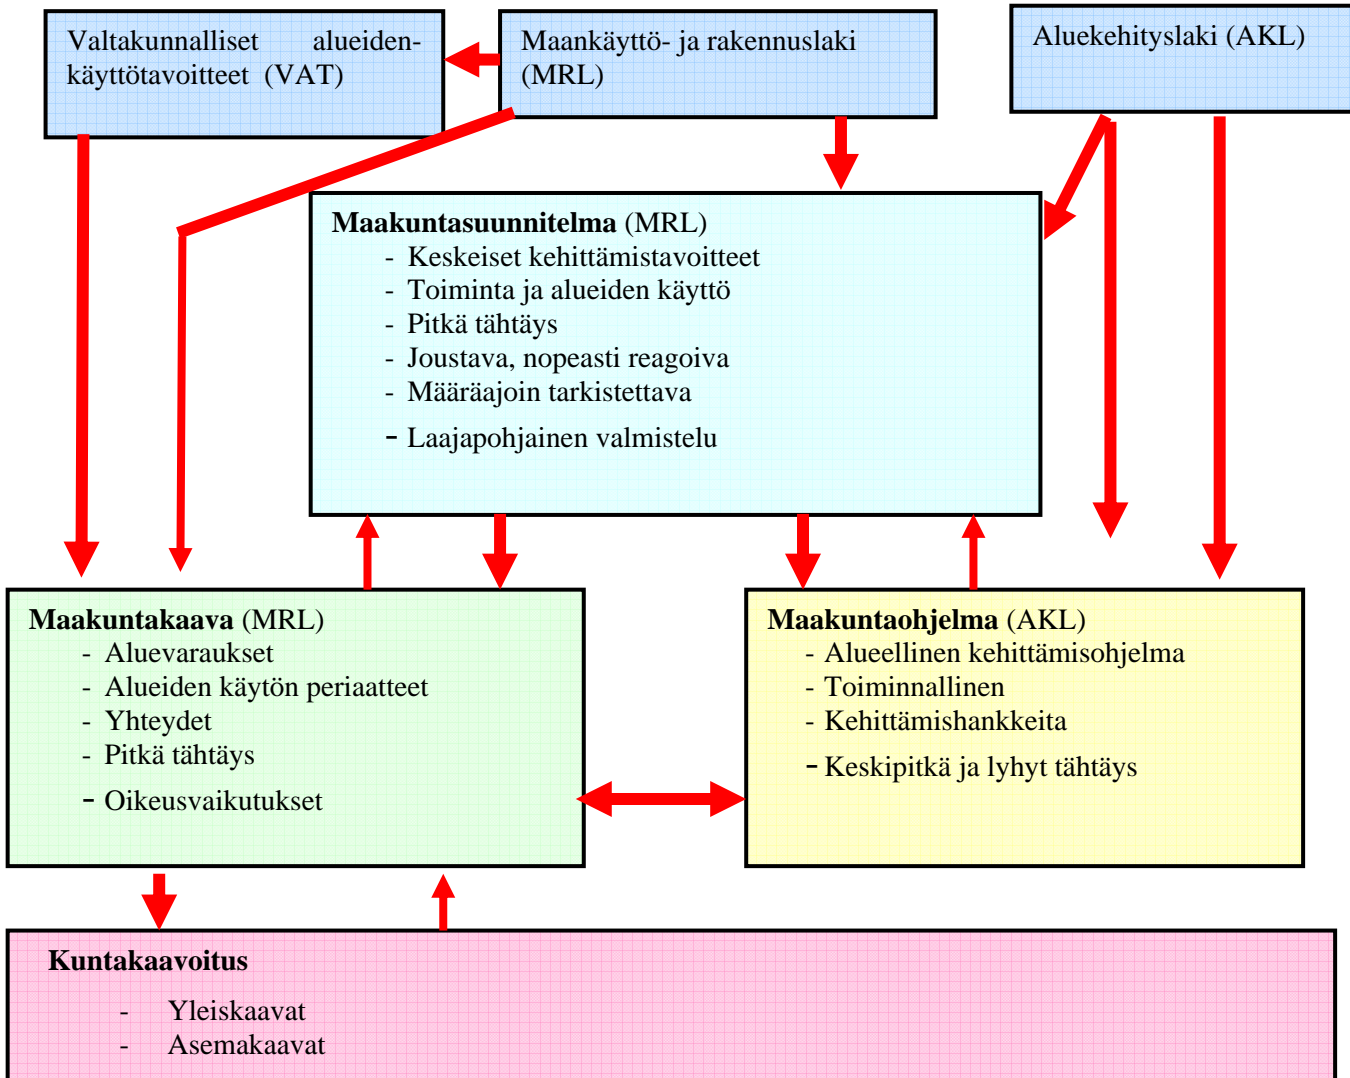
Valtakunnalliset alueidenkäyttötavoitteet (VAT)

Maankäyttö- ja rakennuslaki (MRL)

Aluekehityslaki (AKL)

**Maakuntasuunnitelma** (MRL)
- Keskeiset kehittämistavoitteet
- Toiminta ja alueiden käyttö
- Pitkä tähtäys
- Joustava, nopeasti reagoiva
- Määräajoin tarkistettava
- Laajapohjainen valmistelu

**Maakuntakaava** (MRL)
- Aluevaraukset
- Alueiden käytön periaatteet
- Yhteydet
- Pitkä tähtäys
- Oikeusvaikutukset

**Maakuntaohjelma** (AKL)
- Alueellinen kehittämisohjelma
- Toiminnallinen
- Kehittämishankkeita
- Keskipitkä ja lyhyt tähtäys

**Kuntakaavoitus**
- Yleiskaavat
- Asemakaavat